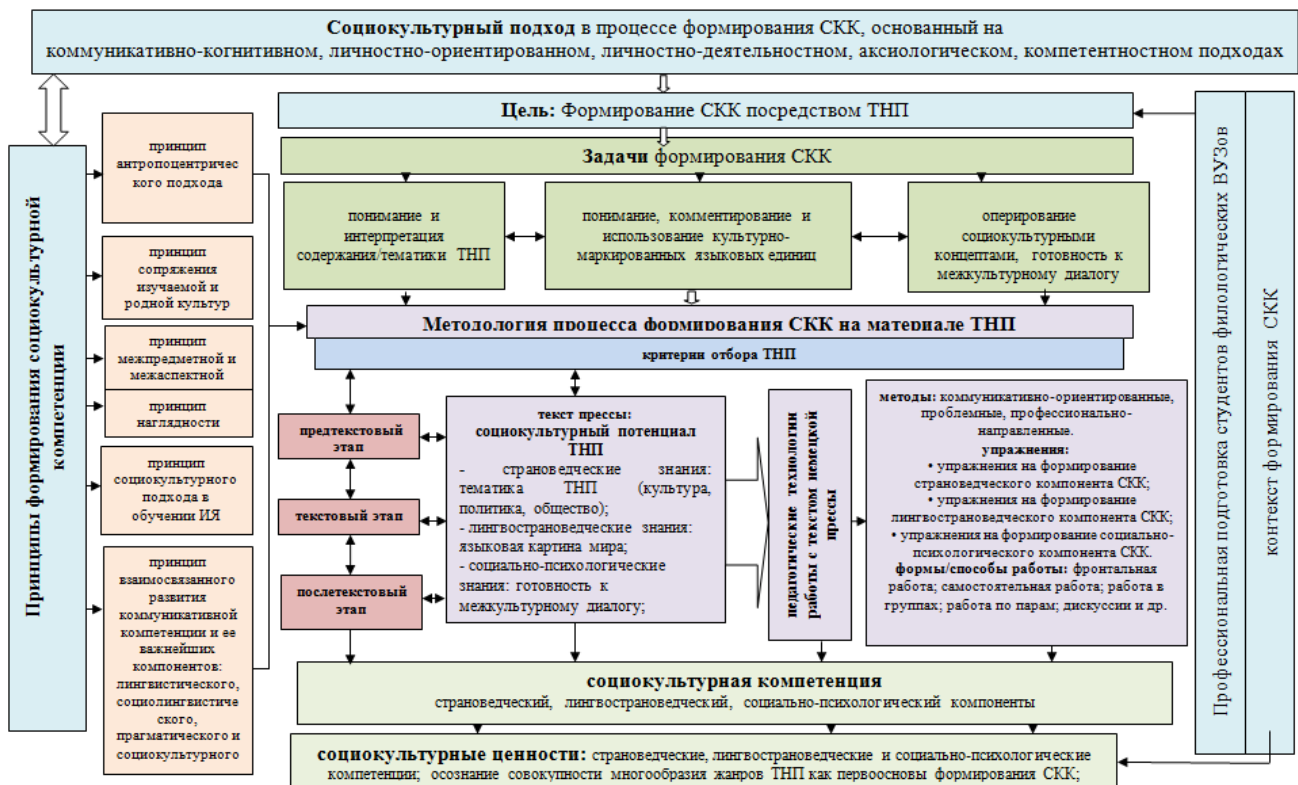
**Социокультурный подход** в процессе формирования СКК, основанный на коммуникативно-когнитивном, личностно-ориентированном, личностно-деятельностном, аксиологическом, компетентностном подходах

**Цель:** Формирование СКК посредством ТНП

**Задачи** формирования СКК

понимание и интерпретация содержания/тематики ТНП

понимание, комментирование и использование культурно-маркированных языковых единиц

оперирование социокультурными концептами, готовность к межкультурному диалогу

**Методология процесса формирования СКК на материале ТНП**

**критерии отбора ТНП**

**Принципы формирования социокультурной компетенции**

принцип антропоцентрического подхода

принцип сопряжения изучаемой и родной культур

принцип межпредметной и межаспектной

принцип наглядности

принцип социокультурного подхода в обучении ИЯ

принцип взаимосвязанного развития коммуникативной компетенции и ее важнейших компонентов: лингвистического, социолингвистического, прагматического и социокультурного

**предтекстовый этап**

**текстовый этап**

**послетекстовый этап**

**текст прессы: социокультурный потенциал ТНП**
- страноведческие знания: тематика ТНП (культура, политика, общество);
- лингвострановедческие знания: языковая картина мира;
- социально-психологические знания: готовность к межкультурному диалогу;

**педагогические технологии работы с текстом немецкой прессы**

**методы:** коммуникативно-ориентированные, проблемные, профессионально-направленные.
**упражнения:**
• упражнения на формирование страноведческого компонента СКК;
• упражнения на формирование лингвострановедческого компонента СКК;
• упражнения на формирование социально-психологического компонента СКК.
**формы/способы работы:** фронтальная работа; самостоятельная работа; работа в группах; работа по парам; дискуссии и др.

Профессиональная подготовка студентов филологических ВУЗов

контекст формирования СКК

**социокультурная компетенция**
страноведческий, лингвострановедческий, социально-психологический компоненты

**социокультурные ценности:** страноведческие, лингвострановедческие и социально-психологические компетенции; осознание совокупности многообразия жанров ТНП как первоосновы формирования СКК;